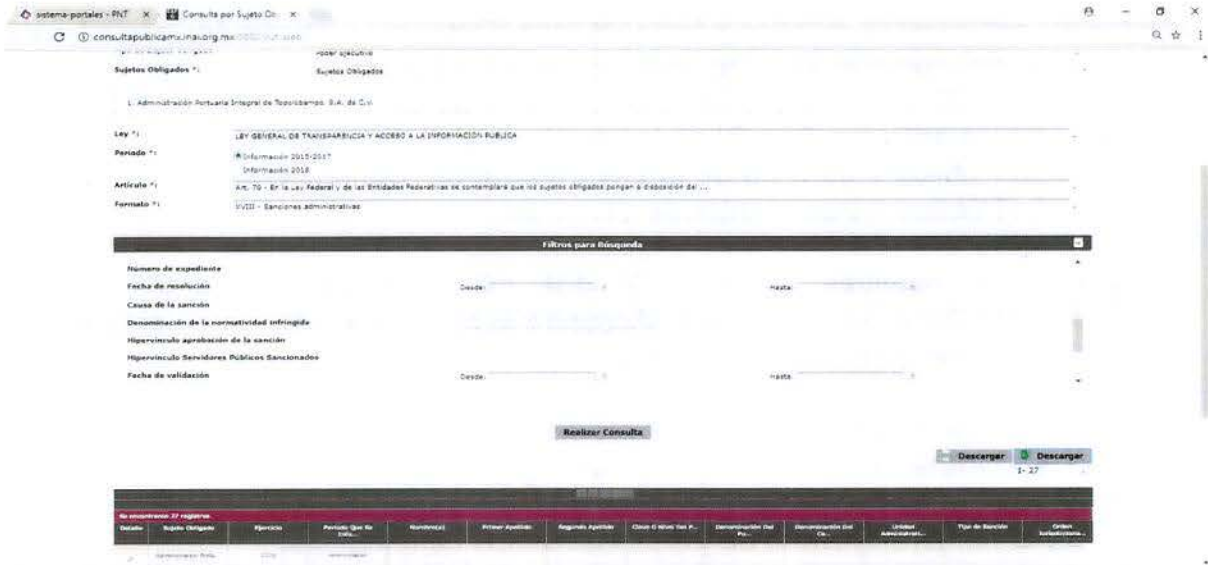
sistema-portales - PNT × Consulta por Sujeto Ob ×

consultapublicamx.inai.org.mx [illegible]

Poder ejecutivo

Sujetos Obligados *: Sujetos Obligados

1. Administración Portuaria Integral de Topolobampo, S.A. de C.V.

Ley *: LEY GENERAL DE TRANSPARENCIA Y ACCESO A LA INFORMACIÓN PÚBLICA

Periodo *: Información 2015-2017

Información 2018

Artículo *: Art. 70 - En la Ley Federal y de las Entidades Federativas se contemplará que los sujetos obligados pongan a disposición del ...

Formato *: XVIII - Sanciones administrativas

Filtros para Búsqueda

Número de expediente

Fecha de resolución Desde: Hasta:

Causa de la sanción

Denominación de la normatividad infringida

Hipervínculo aprobación de la sanción

Hipervínculo Servidores Públicos Sancionados

Fecha de validación Desde: Hasta:

Realizar Consulta

Descargar Descargar

1 - 27

Se encontraron 27 registros

| Detalle | Sujeto Obligado | Ejercicio | Periodo Que Se Informa | Nombre(s) | Primer Apellido | Segundo Apellido | Clave O Nivel Del P... | Denominación Del Pu... | Denominación Del Ca... | Unidad Administrati... | Tipo de Sanción | Orden Jurisdicciona... |
|---|---|---|---|---|---|---|---|---|---|---|---|---|
| | Administración Portu... | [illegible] | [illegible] | | | | | | | | | |